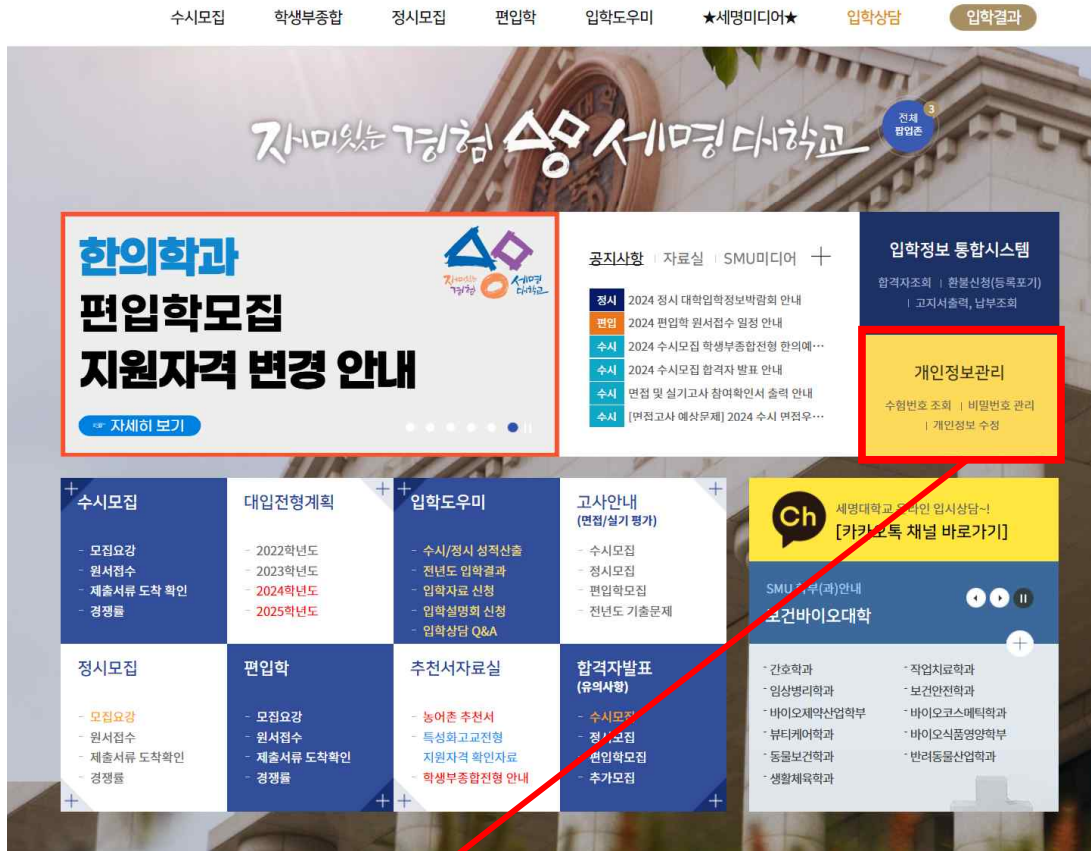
수시모집 학생부종합 정시모집 편입학 입학도우미 ★세명미디어★ 입학상담 입학결과

재미있는 경험 세명대학교

전체 팝업존 3

한의학과
편입학모집
지원자격 변경 안내

재미있는 경험 세명대학교

자세히 보기

공지사항 | 자료실 | SMU미디어 +

정시 2024 정시 대학입학정보박람회 안내
편입 2024 편입학 원서접수 일정 안내
수시 2024 수시모집 학생부종합전형 한의예…
수시 2024 수시모집 합격자 발표 안내
수시 면접 및 실기고사 참여확인서 출력 안내
수시 [면접고사 예상문제] 2024 수시 면접우…

입학정보 통합시스템
합격자조회 | 환불신청(등록포기) | 고지서출력, 납부조회

개인정보관리
수험번호 조회 | 비밀번호 관리 | 개인정보 수정

수시모집
- 모집요강
- 원서접수
- 제출서류 도착 확인
- 경쟁률

대입전형계획
- 2022학년도
- 2023학년도
- 2024학년도
- 2025학년도

입학도우미
- 수시/정시 성적산출
- 전년도 입학결과
- 입학자료 신청
- 입학설명회 신청
- 입학상담 Q&A

고사안내
(면접/실기 평가)
- 수시모집
- 정시모집
- 편입학모집
- 전년도 기출문제

세명대학교 온라인 입시상담~!
[카카오톡 채널 바로가기]

SMU 학부(과)안내
보건바이오대학

- 간호학과
- 임상병리학과
- 바이오제약산업학부
- 뷰티케어학과
- 동물보건학과
- 생활체육학과
- 작업치료학과
- 보건안전학과
- 바이오코스메틱학과
- 바이오식품영양학부
- 반려동물산업학과

정시모집
- 모집요강
- 원서접수
- 제출서류 도착확인
- 경쟁률

편입학
- 모집요강
- 원서접수
- 제출서류 도착확인
- 경쟁률

추천서자료실
- 농어촌 추천서
- 특성화고교전형 지원자격 확인자료
- 학생부종합전형 안내

합격자발표
(유의사항)
- 수시모집
- 정시모집
- 편입학모집
- 추가모집